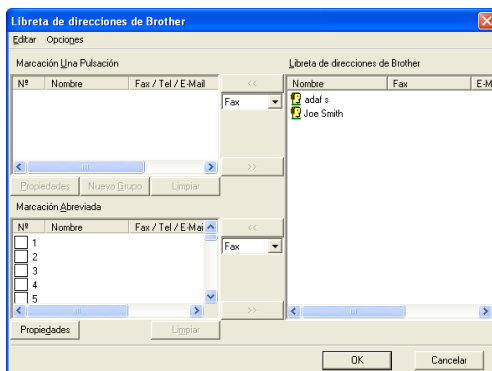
Libreta de direcciones de Brother

Editar Opciones

Marcación Una Pulsación

| Nº | Nombre | Fax / Tel / E-Mail |
|---|---|---|

<<

Fax

>>

Propiedades Nuevo Grupo Limpiar

Marcación Abreviada

| Nº | Nombre | Fax / Tel / E-Mai |
|---|---|---|
| 1 | | |
| 2 | | |
| 3 | | |
| 4 | | |
| 5 | | |

<<

Fax

>>

Propiedades Limpiar

Libreta de direcciones de Brother

| Nombre | Fax | E-M |
|---|---|---|
| adaf s | | |
| Joe Smith | | |

OK Cancelar